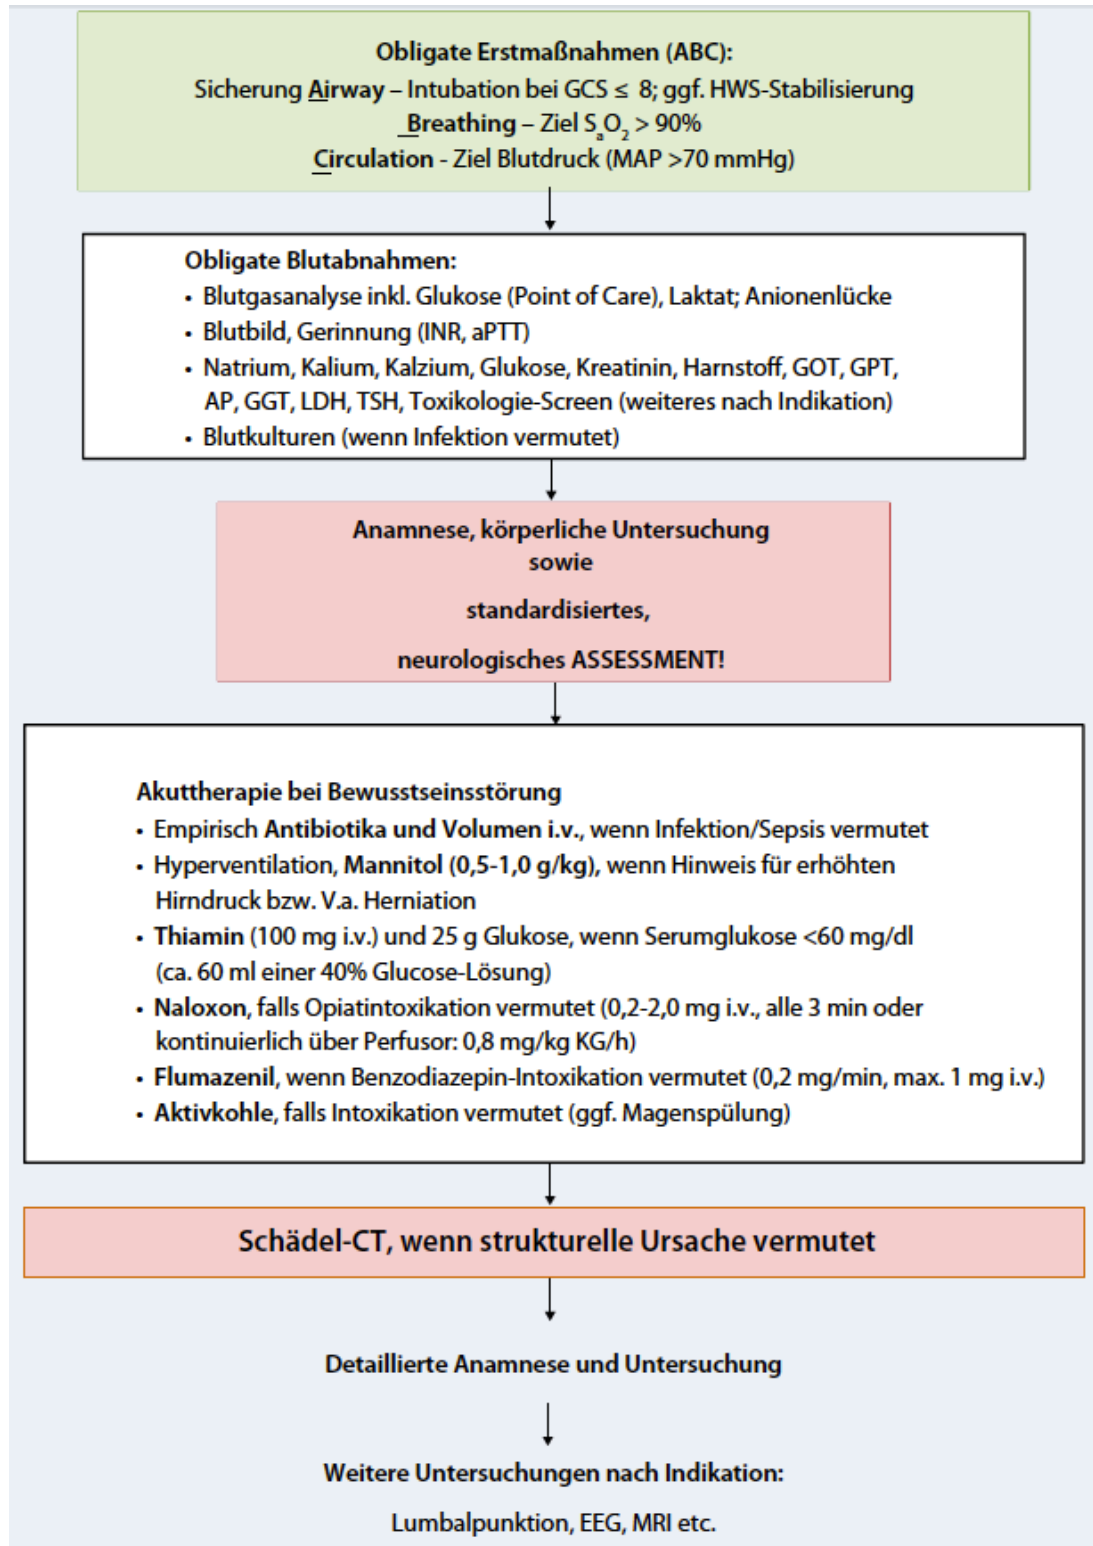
Obligate Erstmaßnahmen (ABC):
Sicherung Airway – Intubation bei GCS ≤ 8; ggf. HWS-Stabilisierung
Breathing – Ziel $S_aO_2$ > 90%
Circulation - Ziel Blutdruck (MAP >70 mmHg)

Obligate Blutabnahmen:
- Blutgasanalyse inkl. Glukose (Point of Care), Laktat; Anionenlücke
- Blutbild, Gerinnung (INR, aPTT)
- Natrium, Kalium, Kalzium, Glukose, Kreatinin, Harnstoff, GOT, GPT, AP, GGT, LDH, TSH, Toxikologie-Screen (weiteres nach Indikation)
- Blutkulturen (wenn Infektion vermutet)

Anamnese, körperliche Untersuchung
sowie
standardisiertes,
neurologisches ASSESSMENT!

Akuttherapie bei Bewusstseinsstörung
- Empirisch Antibiotika und Volumen i.v., wenn Infektion/Sepsis vermutet
- Hyperventilation, Mannitol (0,5-1,0 g/kg), wenn Hinweis für erhöhten Hirndruck bzw. V.a. Herniation
- Thiamin (100 mg i.v.) und 25 g Glukose, wenn Serumglukose <60 mg/dl (ca. 60 ml einer 40% Glucose-Lösung)
- Naloxon, falls Opiatintoxikation vermutet (0,2-2,0 mg i.v., alle 3 min oder kontinuierlich über Perfusor: 0,8 mg/kg KG/h)
- Flumazenil, wenn Benzodiazepin-Intoxikation vermutet (0,2 mg/min, max. 1 mg i.v.)
- Aktivkohle, falls Intoxikation vermutet (ggf. Magenspülung)

Schädel-CT, wenn strukturelle Ursache vermutet

Detaillierte Anamnese und Untersuchung

Weitere Untersuchungen nach Indikation:
Lumbalpunktion, EEG, MRI etc.